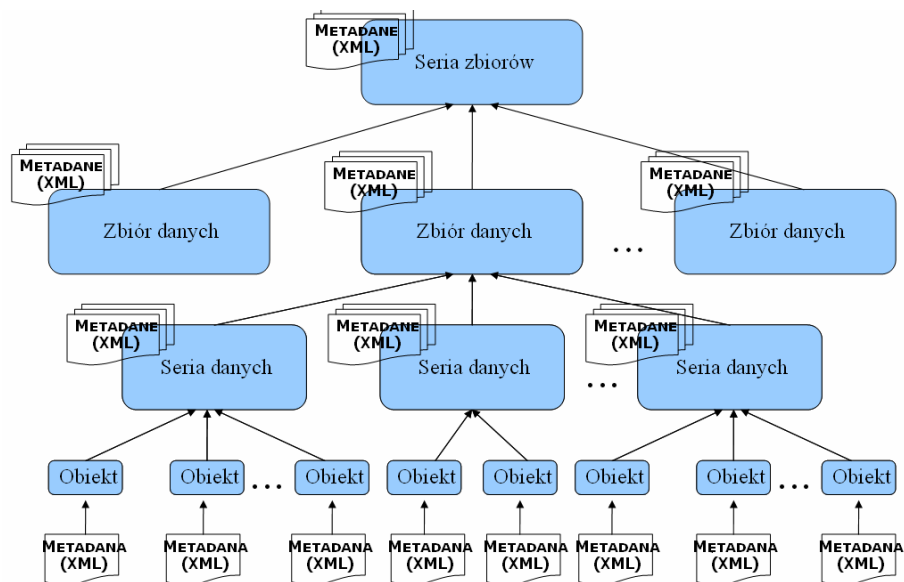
METADANE (XML)
Seria zbiorów

METADANE (XML)
Zbiór danych

METADANE (XML)
Zbiór danych

...

METADANE (XML)
Zbiór danych

METADANE (XML)
Seria danych

METADANE (XML)
Seria danych

...

METADANE (XML)
Seria danych

Obiekt
Obiekt
...
Obiekt
Obiekt
Obiekt
Obiekt
Obiekt
...
Obiekt

METADANA (XML)
METADANA (XML)
METADANA (XML)
METADANA (XML)
METADANA (XML)
METADANA (XML)
METADANA (XML)
METADANA (XML)